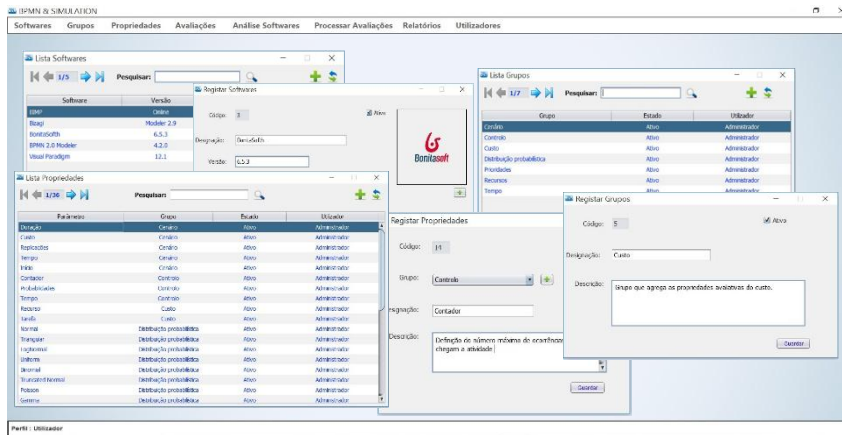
BPMN & SIMULATION

Softwares Grupos Propriedades Avaliações Análise Softwares Processar Avaliações Relatórios Utilizadores

Lista Softwares

1/5 Pesquisar:

| Software | Versão |
|---|---|
| BIMP | Online |
| Bizagi | Modeler 2.9 |
| BonitaSofth | 6.5.3 |
| BPMN 2.0 Modeler | 4.2.0 |
| Visual Paradigm | 12.1 |

Registar Softwares

Código: 3

Designação: BonitaSofth

Versão: 6.5.3

Ativo

Bonitasoft

Lista Grupos

1/7 Pesquisar:

| Grupo | Estado | Utilizador |
|---|---|---|
| Cenário | Ativo | Administrador |
| Controlo | Ativo | Administrador |
| Custo | Ativo | Administrador |
| Distribuição probabilística | Ativo | Administrador |
| Prioridades | Ativo | Administrador |
| Recursos | Ativo | Administrador |
| Tempo | Ativo | Administrador |

Lista Propriedades

1/36 Pesquisar:

| Parâmetros | Grupo | Estado | Utilizador |
|---|---|---|---|
| Duração | Cenário | Ativo | Administrador |
| Custo | Cenário | Ativo | Administrador |
| Replicações | Cenário | Ativo | Administrador |
| Tempo | Cenário | Ativo | Administrador |
| Início | Cenário | Ativo | Administrador |
| Contador | Controlo | Ativo | Administrador |
| Probabilidades | Controlo | Ativo | Administrador |
| Tempo | Controlo | Ativo | Administrador |
| Recurso | Custo | Ativo | Administrador |
| Tarefa | Custo | Ativo | Administrador |
| Normal | Distribuição probabilística | Ativo | Administrador |
| Triangular | Distribuição probabilística | Ativo | Administrador |
| Lognormal | Distribuição probabilística | Ativo | Administrador |
| Uniforme | Distribuição probabilística | Ativo | Administrador |
| Binomial | Distribuição probabilística | Ativo | Administrador |
| Truncated Normal | Distribuição probabilística | Ativo | Administrador |
| Poisson | Distribuição probabilística | Ativo | Administrador |
| Gamma | Distribuição probabilística | Ativo | Administrador |

Registar Propriedades

Código: 14

Grupo: Controlo

Designação: Contador

Descrição: Definição do número máximo de ocorrências que chegam a atividade

Guardar

Registar Grupos

Código: 5

Ativo

Designação: Custo

Descrição: Grupo que agrega as propriedades avaliativas do custo.

Guardar

Perfil : Utilizador